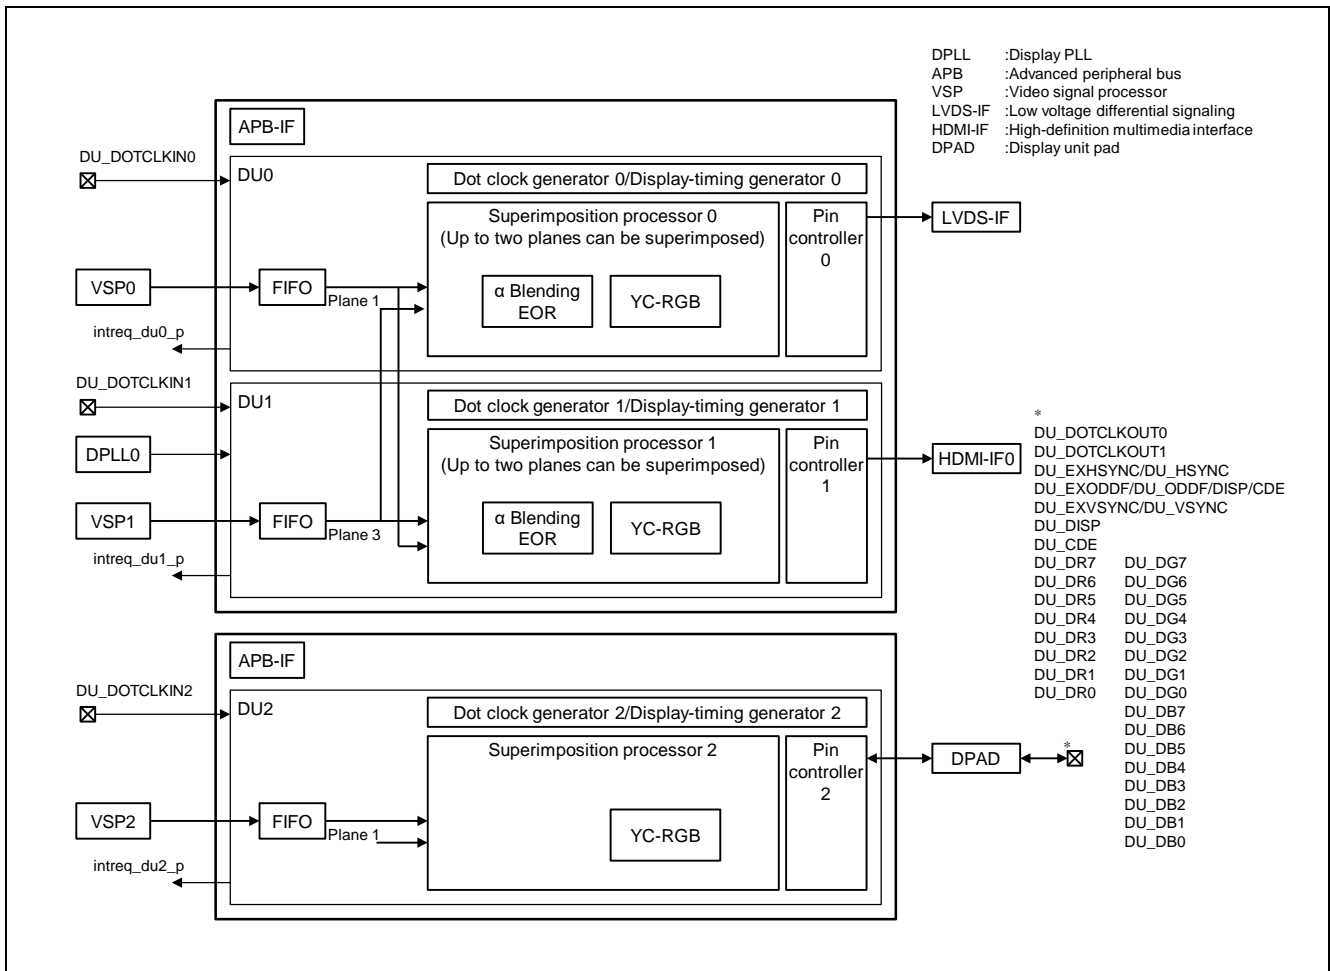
DPLL :Display PLL
APB :Advanced peripheral bus
VSP :Video signal processor
LVDS-IF :Low voltage differential signaling
HDMI-IF :High-definition multimedia interface
DPAD :Display unit pad

APB-IF

DU_DOTCLKIN0

DU0

Dot clock generator 0/Display-timing generator 0

Superimposition processor 0
(Up to two planes can be superimposed)

Pin controller 0

LVDS-IF

VSP0

FIFO

Plane 1

α Blending
EOR

YC-RGB

intreq_du0_p

DU_DOTCLKIN1

DU1

Dot clock generator 1/Display-timing generator 1

DPLL0

Superimposition processor 1
(Up to two planes can be superimposed)

Pin controller 1

HDMI-IF0

VSP1

FIFO

Plane 3

α Blending
EOR

YC-RGB

intreq_du1_p

*
DU_DOTCLKOUT0
DU_DOTCLKOUT1
DU_EXHSYNC/DU_HSYNC
DU_EXODDF/DU_ODDF/DISP/CDE
DU_EXVSYNC/DU_VSYNC
DU_DISP
DU_CDE
DU_DR7
DU_DR6
DU_DR5
DU_DR4
DU_DR3
DU_DR2
DU_DR1
DU_DR0
DU_DG7
DU_DG6
DU_DG5
DU_DG4
DU_DG3
DU_DG2
DU_DG1
DU_DG0
DU_DB7
DU_DB6
DU_DB5
DU_DB4
DU_DB3
DU_DB2
DU_DB1
DU_DB0

APB-IF

DU_DOTCLKIN2

DU2

Dot clock generator 2/Display-timing generator 2

Superimposition processor 2

Pin controller 2

DPAD

*

VSP2

FIFO

Plane 1

YC-RGB

intreq_du2_p